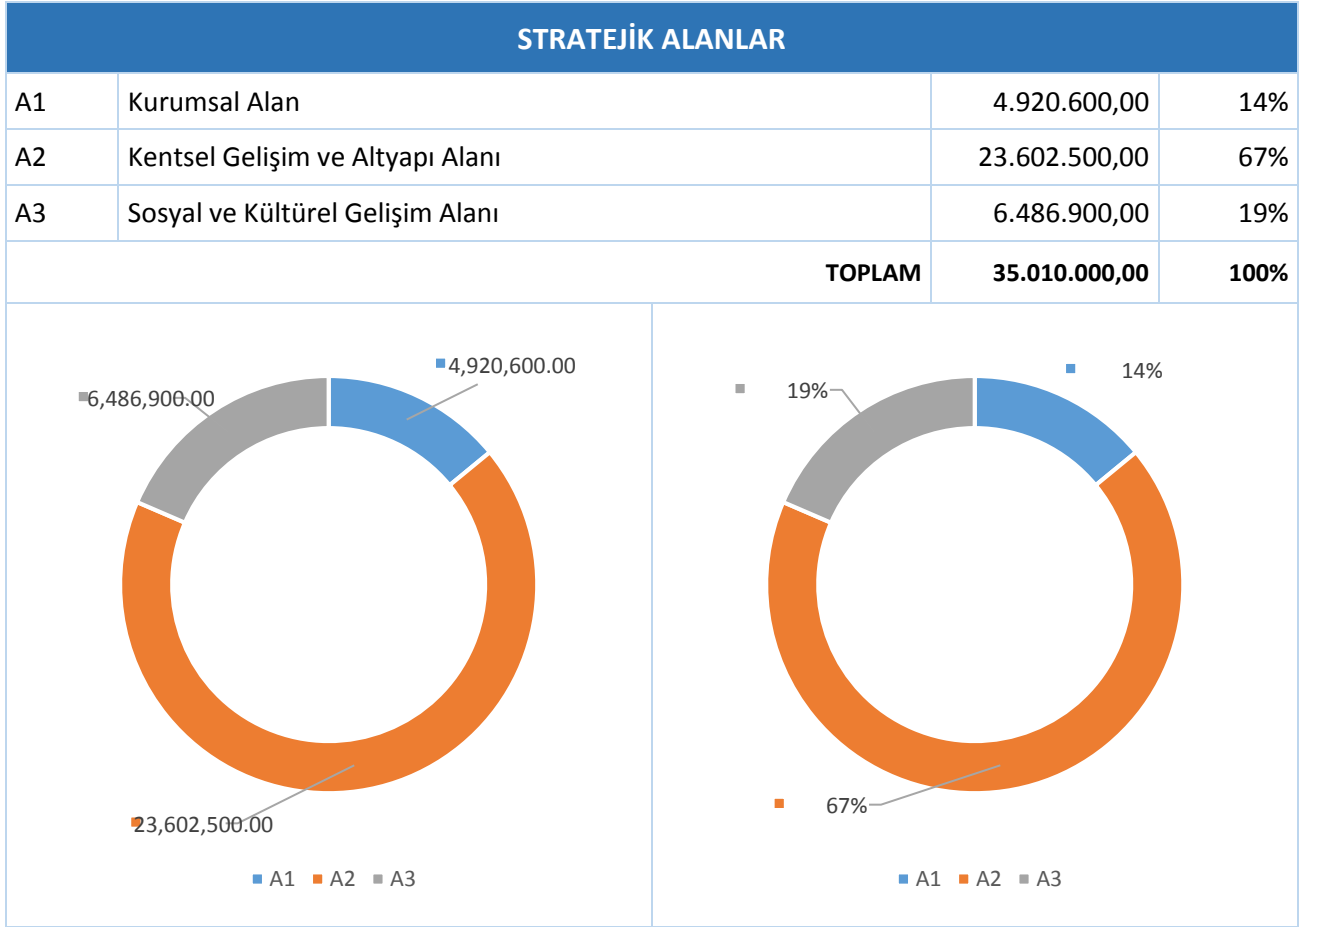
STRATEJİK ALANLAR

| | | | |
|---|---|---|---|
| A1 | Kurumsal Alan | 4.920.600,00 | 14% |
| A2 | Kentsel Gelişim ve Altyapı Alanı | 23.602.500,00 | 67% |
| A3 | Sosyal ve Kültürel Gelişim Alanı | 6.486.900,00 | 19% |
| | TOPLAM | 35.010.000,00 | 100% |

4,920,600.00
6,486,900.00
23,602,500.00
A1 A2 A3

14%
19%
67%
A1 A2 A3